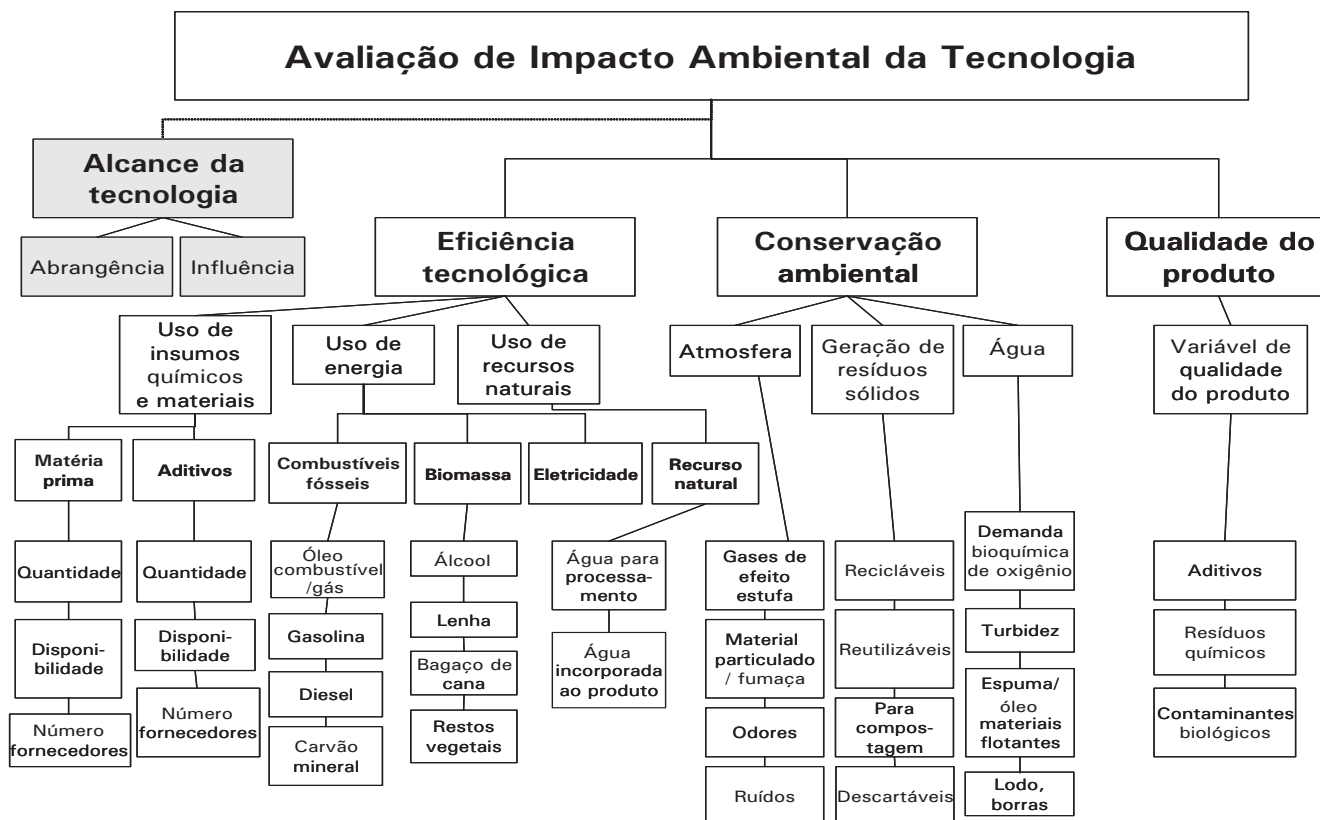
Avaliação de Impacto Ambiental da Tecnologia

Alcance da tecnologia

Abrangência

Influência

Eficiência tecnológica

Conservação ambiental

Qualidade do produto

Uso de insumos químicos e materiais

Uso de energia

Uso de recursos naturais

Atmosfera

Geração de resíduos sólidos

Água

Variável de qualidade do produto

Matéria prima

Aditivos

Combustíveis fósseis

Biomassa

Eletricidade

Recurso natural

Quantidade

Quantidade

Disponibilidade

Disponibilidade

Número fornecedores

Número fornecedores

Óleo combustível /gás

Gasolina

Diesel

Carvão mineral

Álcool

Lenha

Bagaço de cana

Restos vegetais

Água para processamento

Água incorporada ao produto

Gases de efeito estufa

Material particulado / fumaça

Odores

Ruídos

Recicláveis

Reutilizáveis

Para compostagem

Descartáveis

Demanda bioquímica de oxigênio

Turbidez

Espuma/ óleo materiais flotantes

Lodo, borras

Aditivos

Resíduos químicos

Contaminantes biológicos